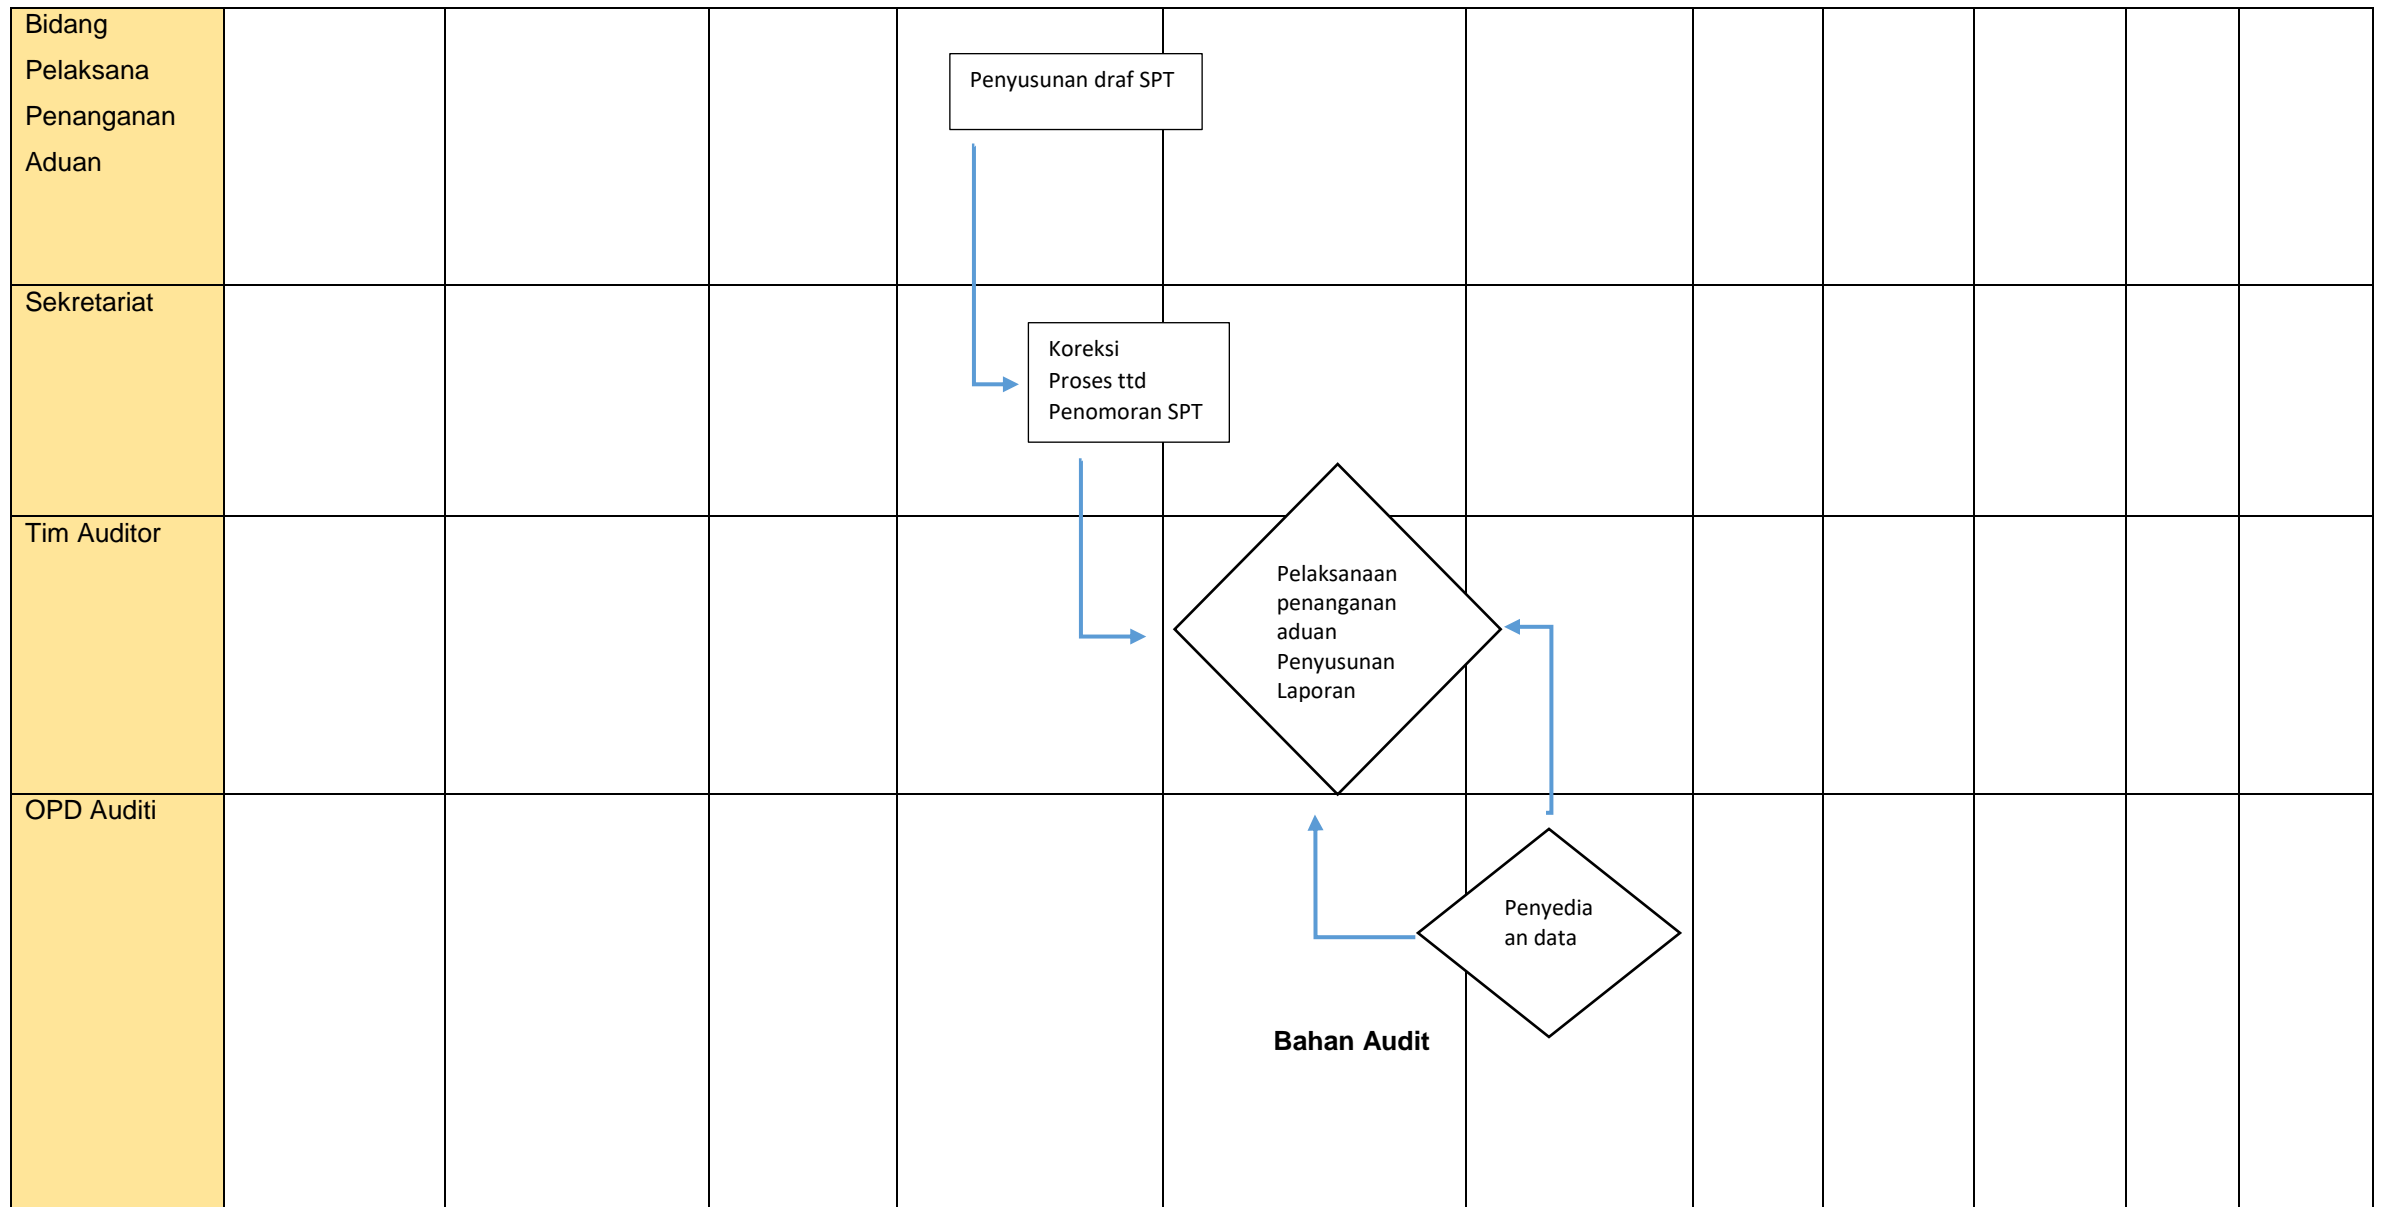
Bidang Pelaksana Penanganan Aduan

Penyusunan draf SPT

Sekretariat

Koreksi
Proses ttd
Penomoran SPT

Tim Auditor

Pelaksanaan penanganan aduan
Penyusunan Laporan

OPD Auditi

Penyedia an data

Bahan Audit